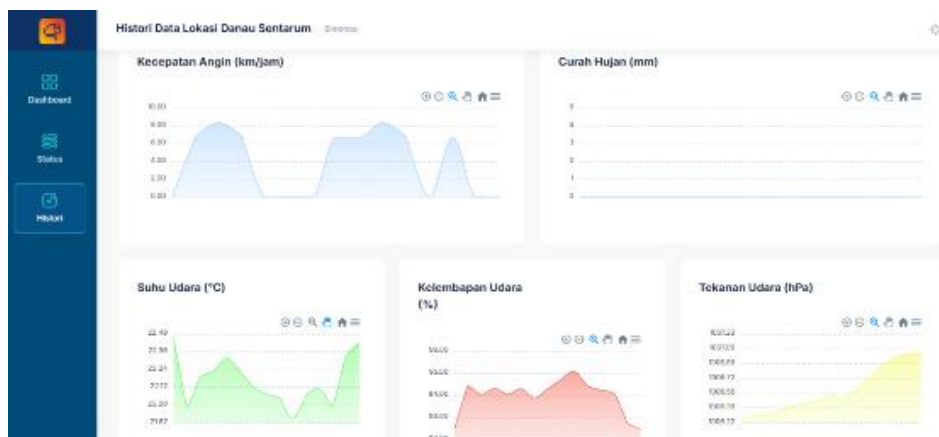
Dashboard

Status

Histori

Histori Data Lokasi Danau Sentarum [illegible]

Kecepatan Angin (km/jam)

10.00
8.00
6.00
4.00
2.00
0.00

Curah Hujan (mm)

5
4
3
2
1
0

Suhu Udara (°C)

22.49
22.36
22.24
22.12
22.00
21.87

Kelembapan Udara (%)

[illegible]
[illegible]
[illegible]
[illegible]

Tekanan Udara (hPa)

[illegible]
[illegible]
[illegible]
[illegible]
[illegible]
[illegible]
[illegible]